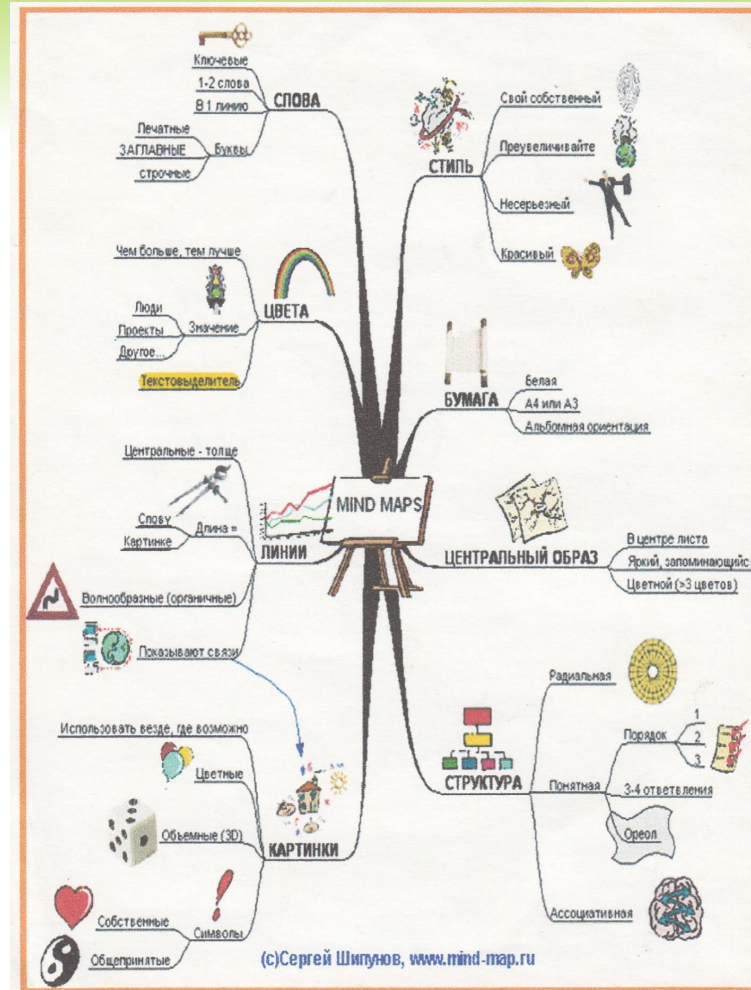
MIND MAPS

СЛОВА
Ключевые
1-2 слова
В 1 линию
Буквы
Печатные
ЗАГЛАВНЫЕ
строчные

ЦВЕТА
Чем больше, тем лучше
Значение
Люди
Проекты
Другое...
Текстовыделитель

ЛИНИИ
Центральные - толще
Длина =
Слову
Картинке
Волнообразные (органичные)
Показывают связи

КАРТИНКИ
Использовать везде, где возможно
Цветные
Обьемные (3D)
Символы
Собственные
Общепринятые

СТИЛЬ
Свой собственный
Преувеличивайте
Несерьезный
Красивый

БУМАГА
Белая
А4 или А3
Альбомная ориентация

ЦЕНТРАЛЬНЫЙ ОБРАЗ
В центре листа
Яркий, запоминающийс
Цветной (>3 цветов)

СТРУКТУРА
Радиальная
Понятная
Порядок
1
2
3
3-4 ответвления
Ореол
Ассоциативная

(c)Сергей Шипунов, www.mind-map.ru